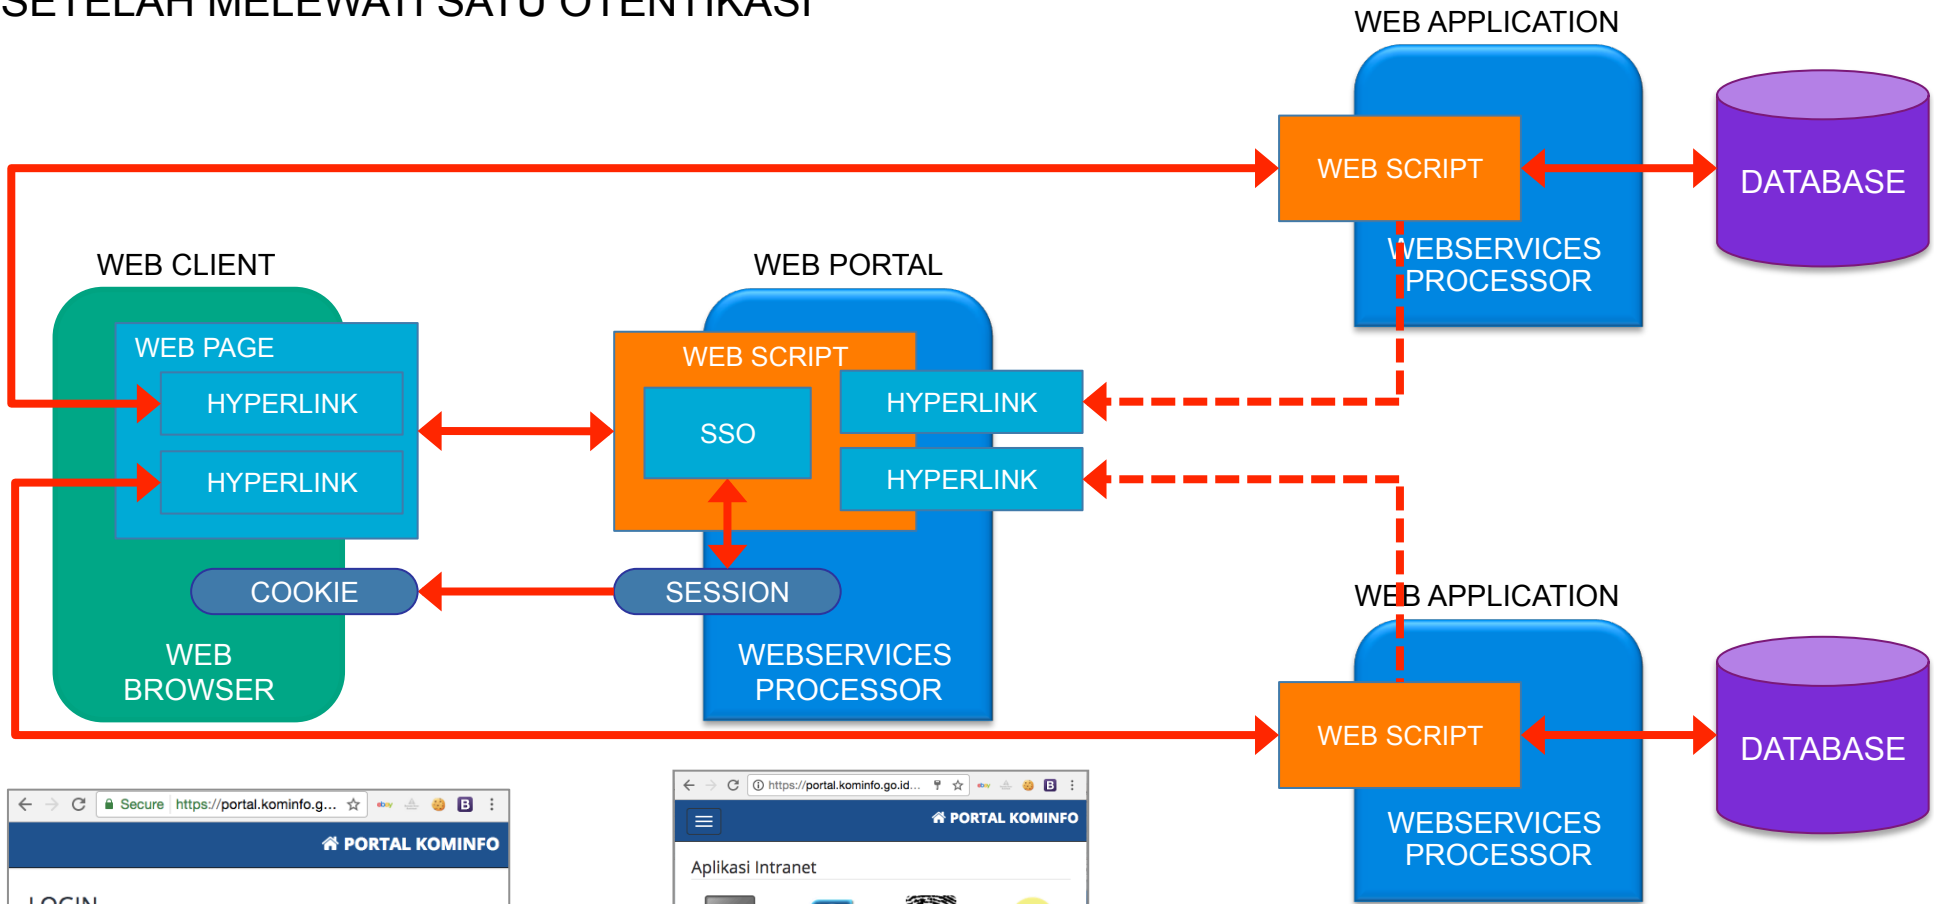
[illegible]

WEB APPLICATION

WEB SCRIPT

WEBSERVICES PROCESSOR

DATABASE

WEB CLIENT

WEB PAGE

HYPERLINK

HYPERLINK

COOKIE

WEB BROWSER

WEB PORTAL

WEB SCRIPT

SSO

HYPERLINK

HYPERLINK

SESSION

WEBSERVICES PROCESSOR

WEB APPLICATION

WEB SCRIPT

WEBSERVICES PROCESSOR

DATABASE

Secure https://portal.kominfo.g...

PORTAL KOMINFO

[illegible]

https://portal.kominfo.go.id...

PORTAL KOMINFO

Aplikasi Intranet